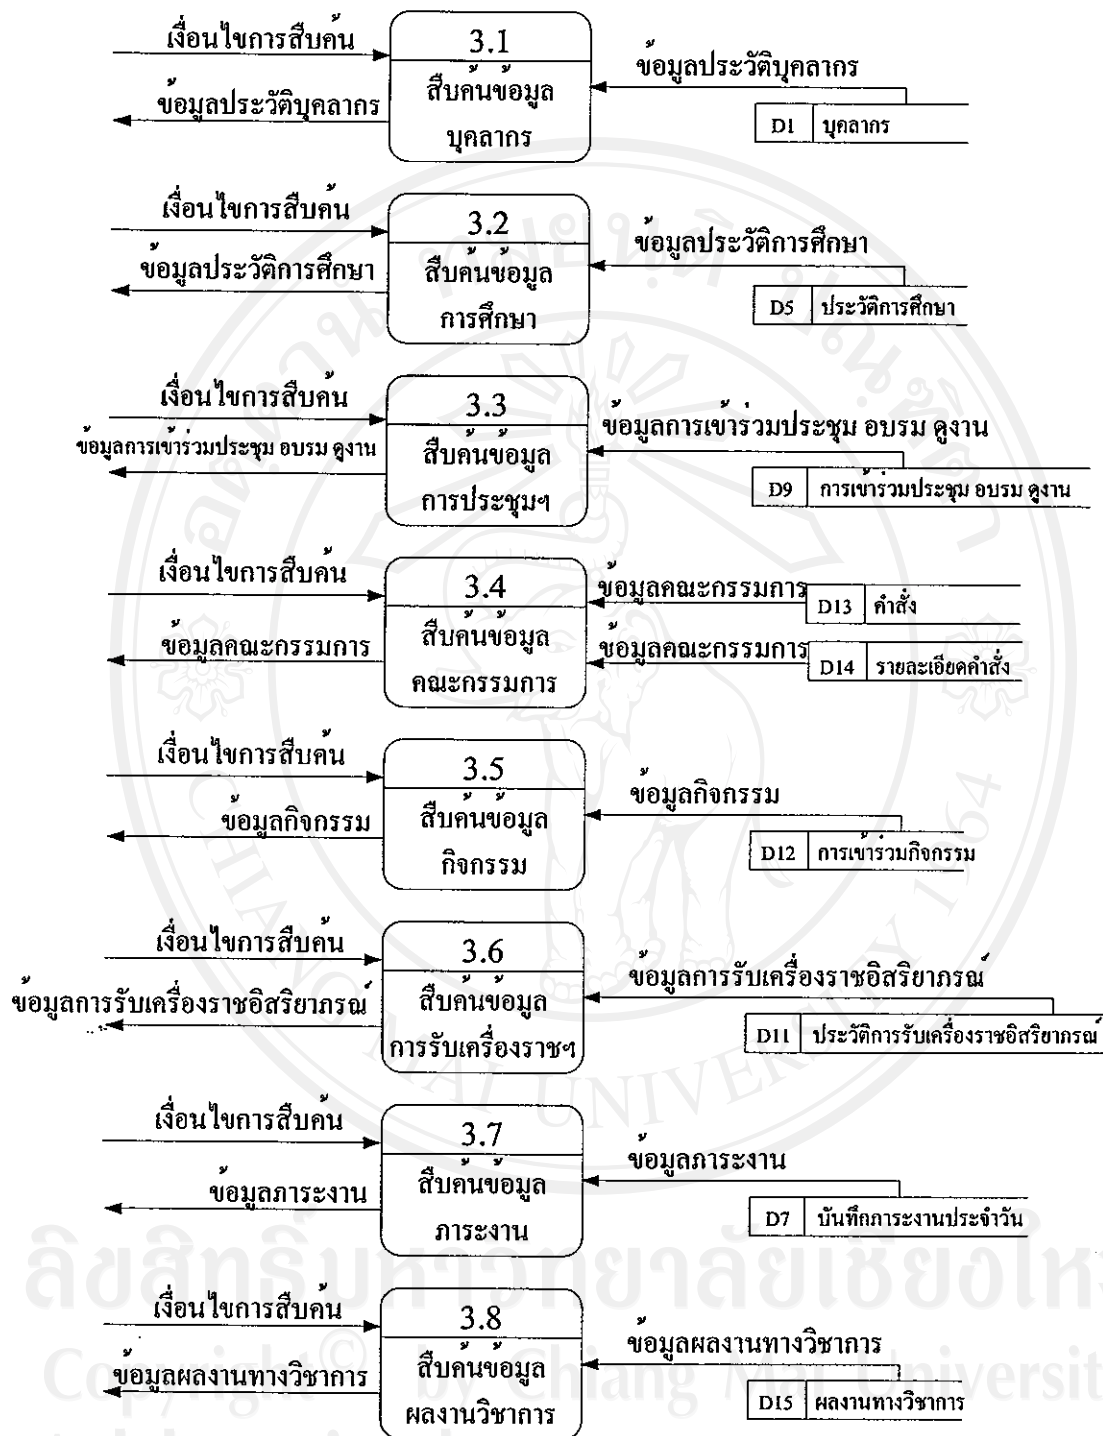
เงื่อนไขการสืบค้น
ข้อมูลประวัติบุคลากร
3.1
สืบค้นข้อมูลบุคลากร
ข้อมูลประวัติบุคลากร
D1 บุคลากร

เงื่อนไขการสืบค้น
ข้อมูลประวัติการศึกษา
3.2
สืบค้นข้อมูลการศึกษา
ข้อมูลประวัติการศึกษา
D5 ประวัติการศึกษา

เงื่อนไขการสืบค้น
ข้อมูลการเข้าร่วมประชุม อบรม ดูงาน
3.3
สืบค้นข้อมูลการประชุมฯ
ข้อมูลการเข้าร่วมประชุม อบรม ดูงาน
D9 การเข้าร่วมประชุม อบรม ดูงาน

เงื่อนไขการสืบค้น
ข้อมูลคณะกรรมการ
3.4
สืบค้นข้อมูลคณะกรรมการ
ข้อมูลคณะกรรมการ
D13 คำสั่ง
ข้อมูลคณะกรรมการ
D14 รายละเอียดคำสั่ง

เงื่อนไขการสืบค้น
ข้อมูลกิจกรรม
3.5
สืบค้นข้อมูลกิจกรรม
ข้อมูลกิจกรรม
D12 การเข้าร่วมกิจกรรม

เงื่อนไขการสืบค้น
ข้อมูลการรับเครื่องราชอิสริยาภรณ์
3.6
สืบค้นข้อมูลการรับเครื่องราชฯ
ข้อมูลการรับเครื่องราชอิสริยาภรณ์
D11 ประวัติการรับเครื่องราชอิสริยาภรณ์

เงื่อนไขการสืบค้น
ข้อมูลภาระงาน
3.7
สืบค้นข้อมูลภาระงาน
ข้อมูลภาระงาน
D7 บันทึกภาระงานประจำวัน

เงื่อนไขการสืบค้น
ข้อมูลผลงานทางวิชาการ
3.8
สืบค้นข้อมูลผลงานวิชาการ
ข้อมูลผลงานทางวิชาการ
D15 ผลงานทางวิชาการ

ลิขสิทธิ์มหาวิทยาลัยเชียงใหม่
Copyright© by Chiang Mai University